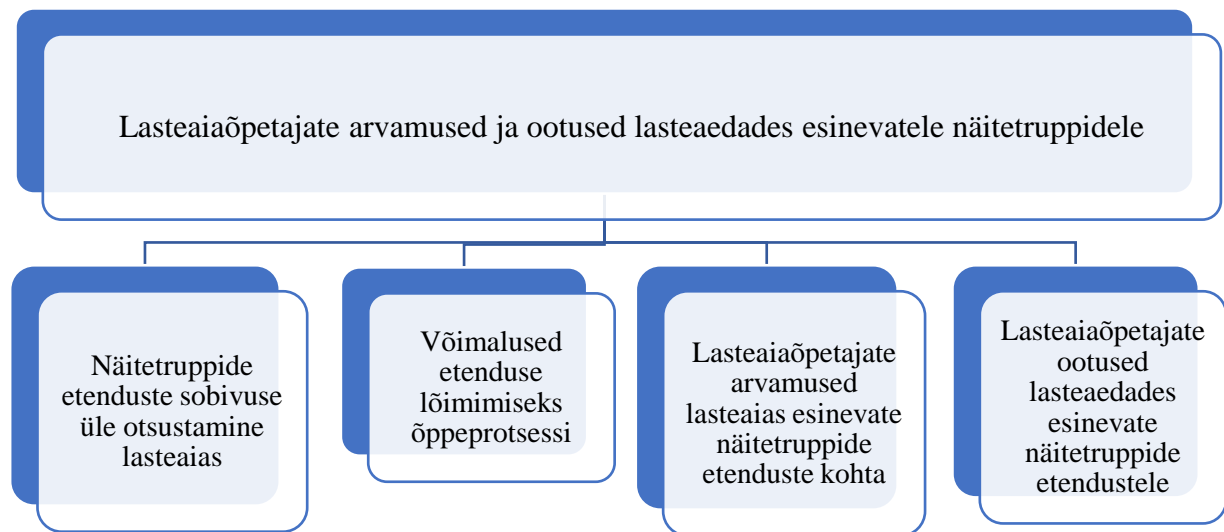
Lasteaiaõpetajate arvamused ja ootused lasteaedades esinevatele näitetruppidele

Näitetruppide etenduste sobivuse üle otsustamine lasteaias

Võimalused etenduse lõimimiseks õppeprotsessi

Lasteaiaõpetajate arvamused lasteaias esinevate näitetruppide etenduste kohta

Lasteaiaõpetajate ootused lasteaedades esinevate näitetruppide etendustele